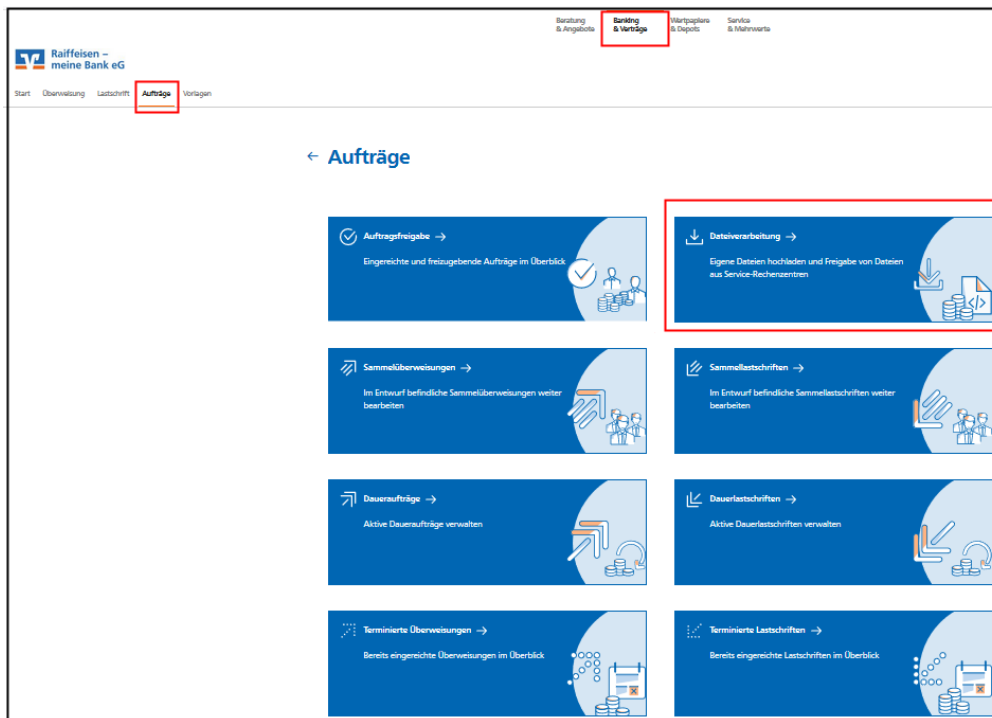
Beratung & Angebote
Banking & Verträge
Wertpapiere & Depots
Service & Mehrwerte

Raiffeisen – meine Bank eG

Start Überweisung Lastschrift Aufträge Vorlagen

← Aufträge

Auftragsfreigabe →
Eingereichte und freizugebende Aufträge im Überblick

Dateiverarbeitung →
Eigene Dateien hochladen und Freigabe von Dateien aus Service-Rechenzentren

Sammelüberweisungen →
Im Entwurf befindliche Sammelüberweisungen weiter bearbeiten

Sammellastschriften →
Im Entwurf befindliche Sammellastschriften weiter bearbeiten

Daueraufträge →
Aktive Daueraufträge verwalten

Dauerlastschriften →
Aktive Dauerlastschriften verwalten

Terminierte Überweisungen →
Bereits eingereichte Überweisungen im Überblick

Terminierte Lastschriften →
Bereits eingereichte Lastschriften im Überblick